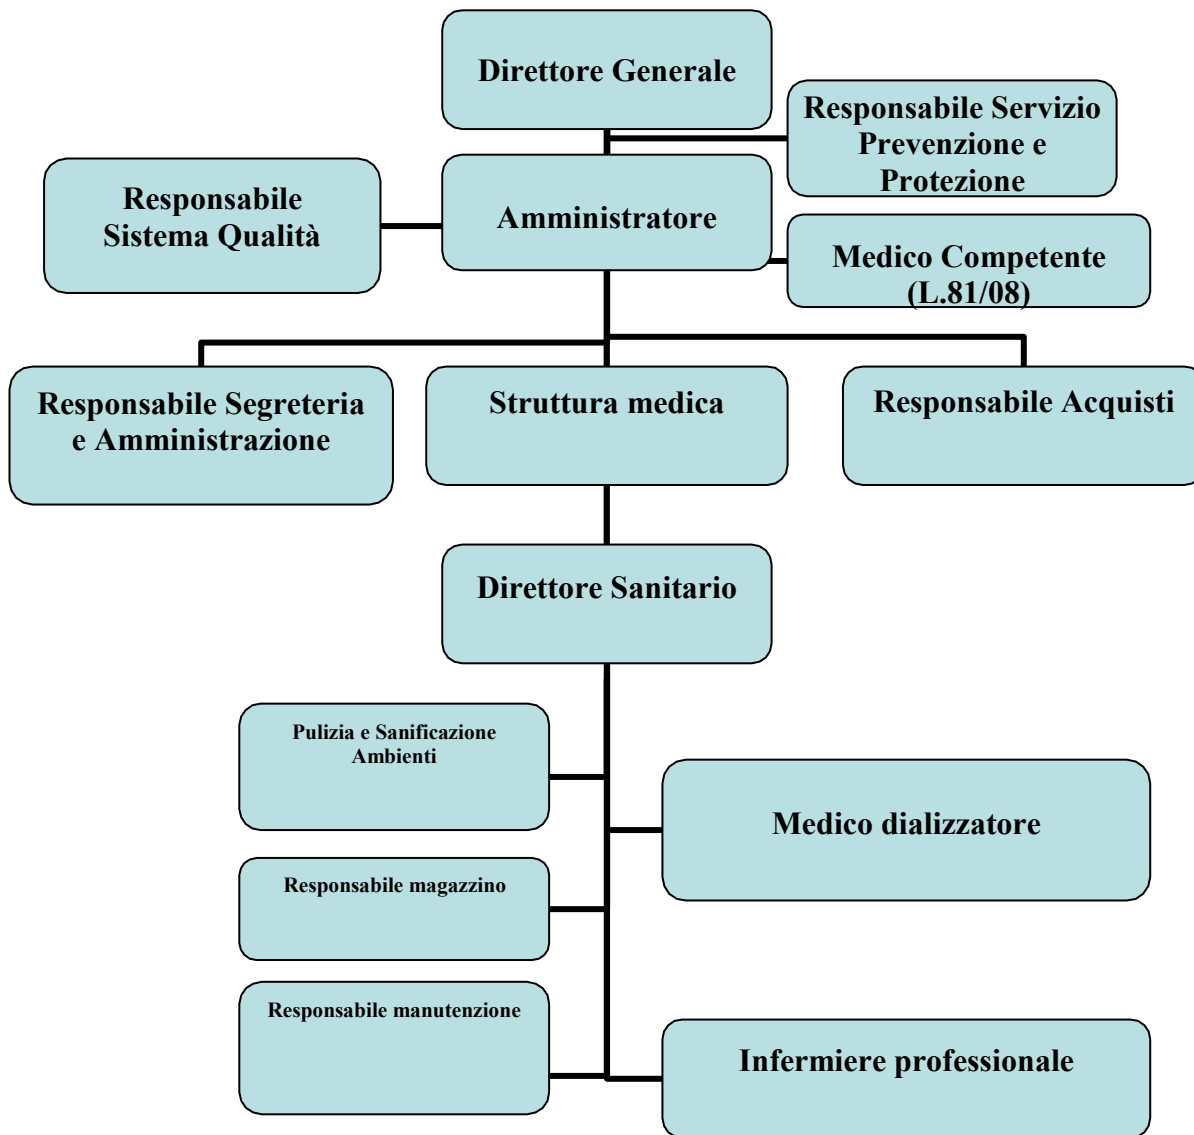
Direttore Generale

Responsabile Servizio Prevenzione e Protezione

Responsabile Sistema Qualità

Amministratore

Medico Competente (L.81/08)

Responsabile Segreteria e Amministrazione

Struttura medica

Responsabile Acquisti

Direttore Sanitario

Pulizia e Sanificazione Ambienti

Medico dializzatore

Responsabile magazzino

Responsabile manutenzione

Infermiere professionale